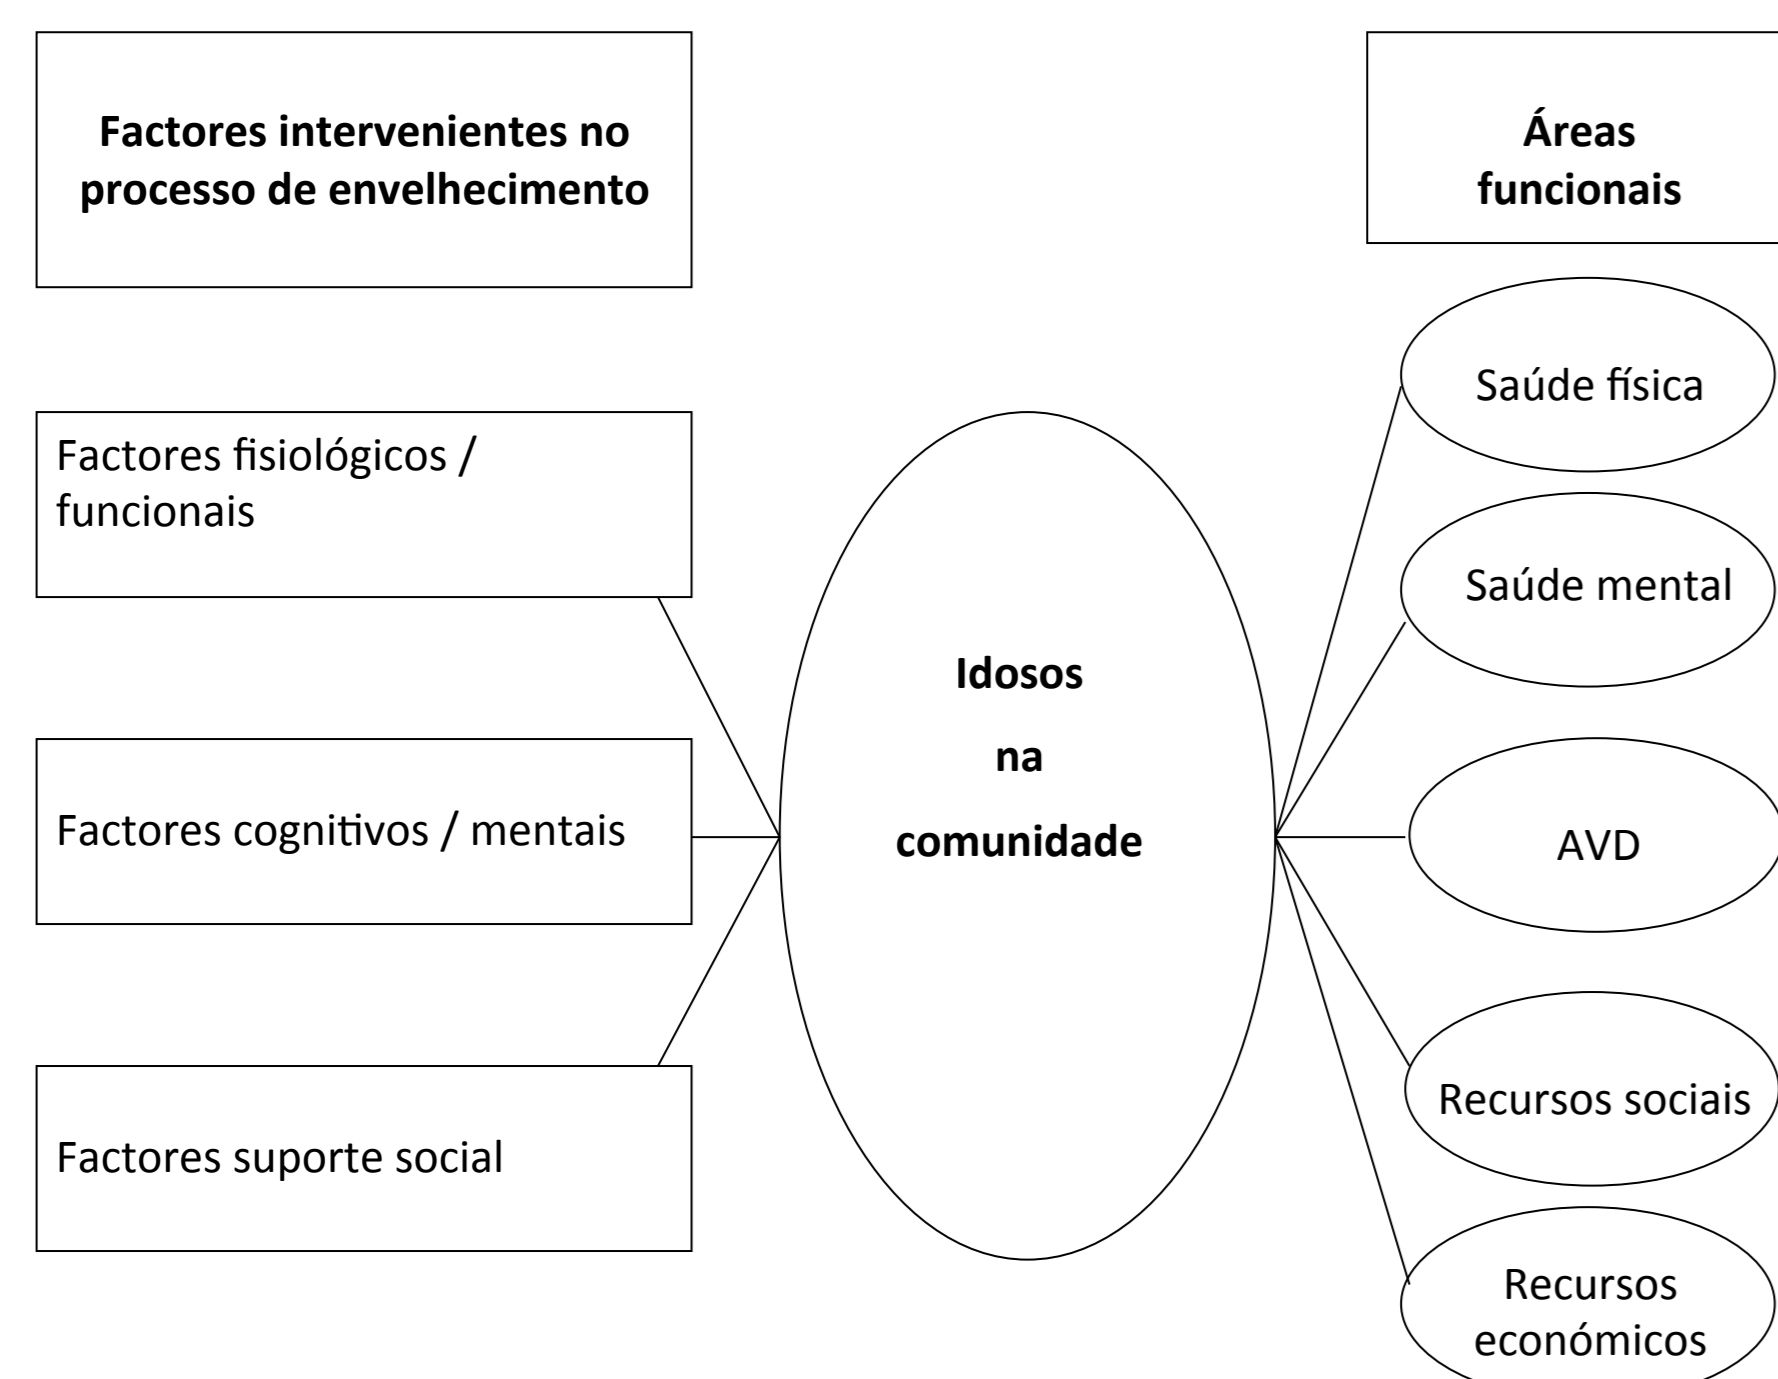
Factores intervenientes no processo de envelhecimento

Áreas funcionais

Factores fisiológicos / funcionais

Factores cognitivos / mentais

Factores suporte social

Idosos na comunidade

Saúde física

Saúde mental

AVD

Recursos sociais

Recursos económicos